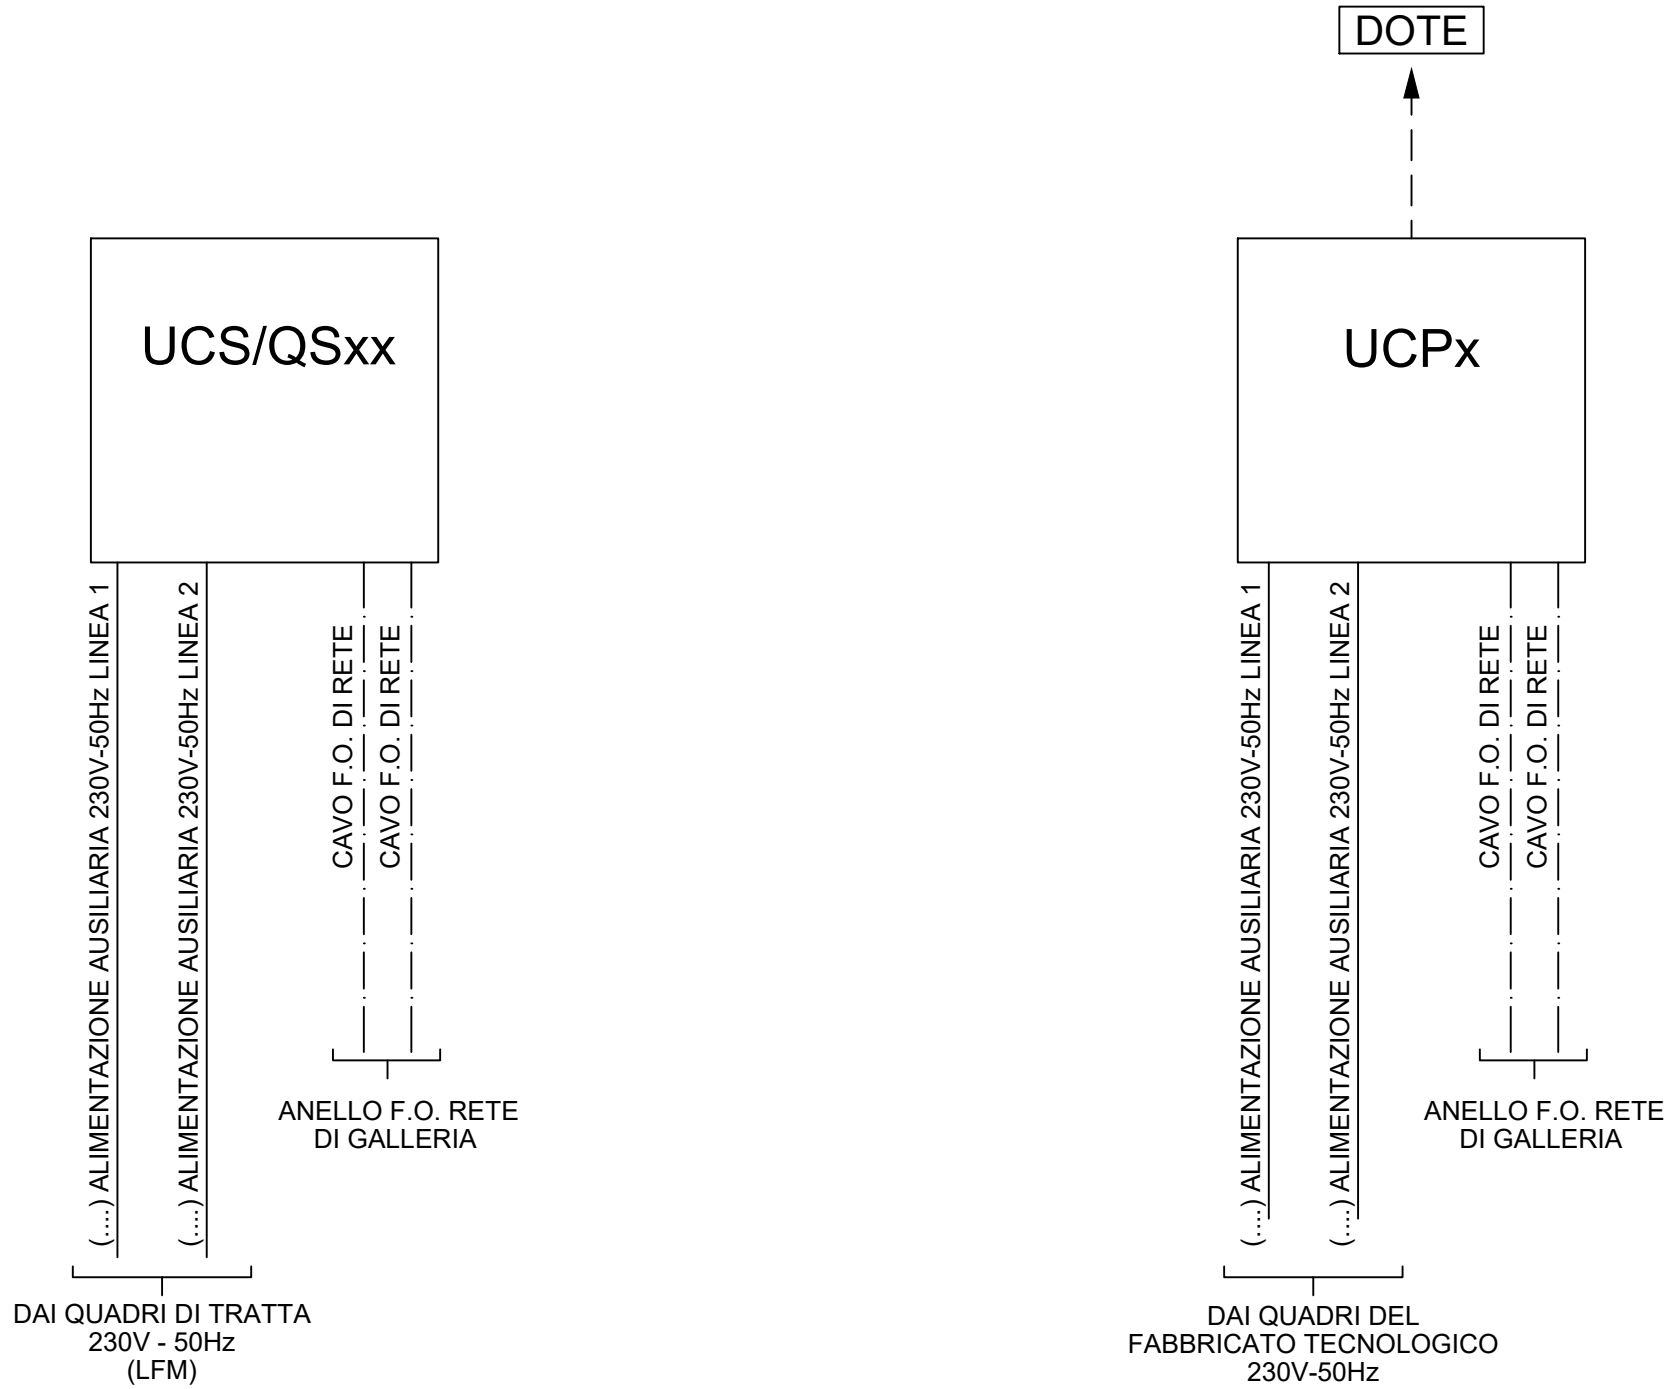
DOTE

UCS/QSxx

UCPx

(....) ALIMENTAZIONE AUSILIARIA 230V-50Hz LINEA 1

(....) ALIMENTAZIONE AUSILIARIA 230V-50Hz LINEA 2

CAVO F.O. DI RETE

CAVO F.O. DI RETE

ANELLO F.O. RETE DI GALLERIA

DAI QUADRI DI TRATTA 230V - 50Hz (LFM)

(....) ALIMENTAZIONE AUSILIARIA 230V-50Hz LINEA 1

(....) ALIMENTAZIONE AUSILIARIA 230V-50Hz LINEA 2

CAVO F.O. DI RETE

CAVO F.O. DI RETE

ANELLO F.O. RETE DI GALLERIA

DAI QUADRI DEL FABBRICATO TECNOLOGICO 230V-50Hz